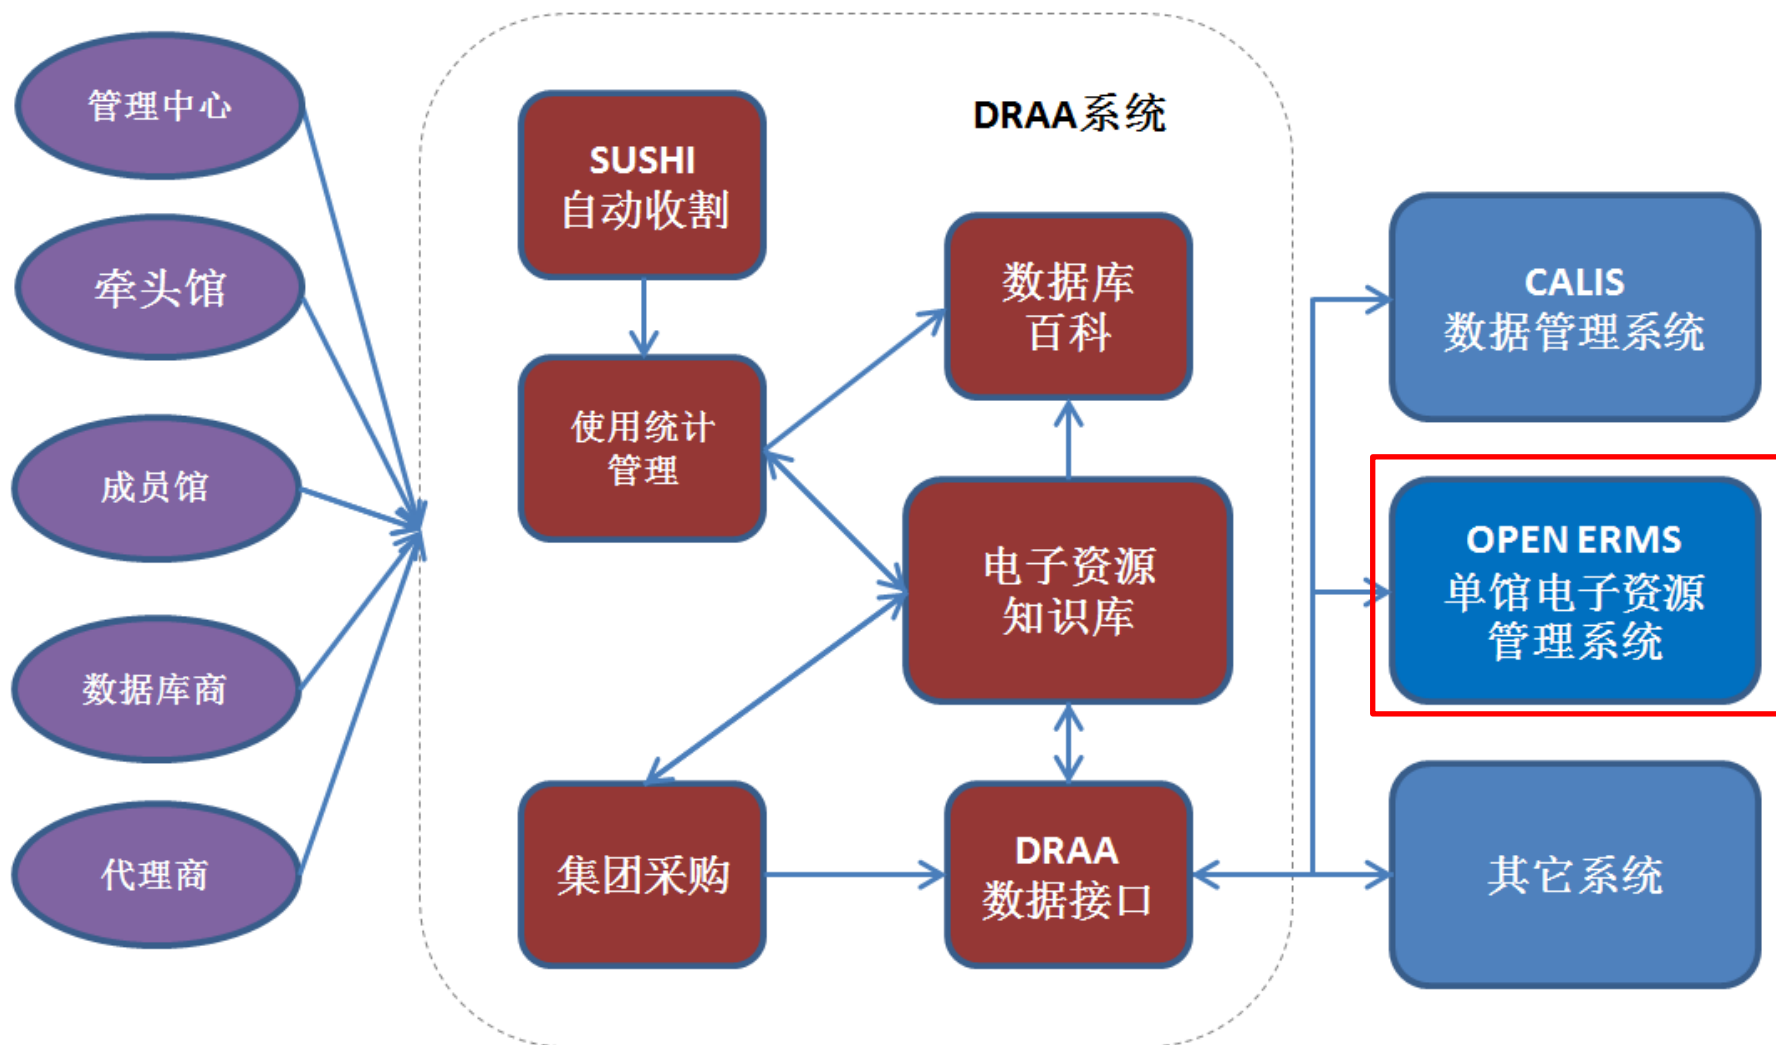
管理中心

牵头馆

成员馆

数据库商

代理商

DRAA系统

SUSHI
自动收割

使用统计
管理

数据库
百科

电子资源
知识库

集团采购

DRAA
数据接口

CALIS
数据管理系统

OPEN ERMS
单馆电子资源
管理系统

其它系统